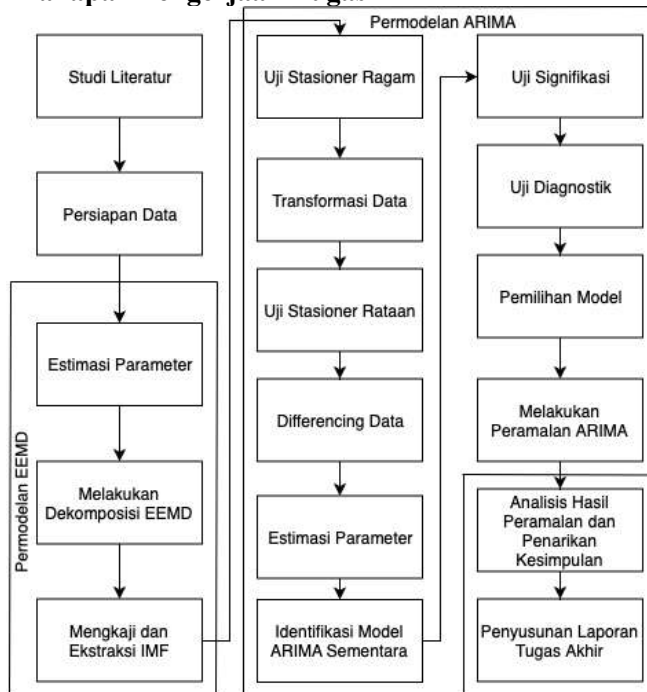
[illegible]

Permodelan ARIMA

Studi Literatur

Persiapan Data

Permodelan EEMD

Estimasi Parameter

Melakukan Dekomposisi EEMD

Mengkaji dan Ekstraksi IMF

Uji Stasioner Ragam

Transformasi Data

Uji Stasioner Rataan

Differencing Data

Estimasi Parameter

Identifikasi Model ARIMA Sementara

Uji Signifikasi

Uji Diagnostik

Pemilihan Model

Melakukan Peramalan ARIMA

Analisis Hasil Peramalan dan Penarikan Kesimpulan

Penyusunan Laporan Tugas Akhir